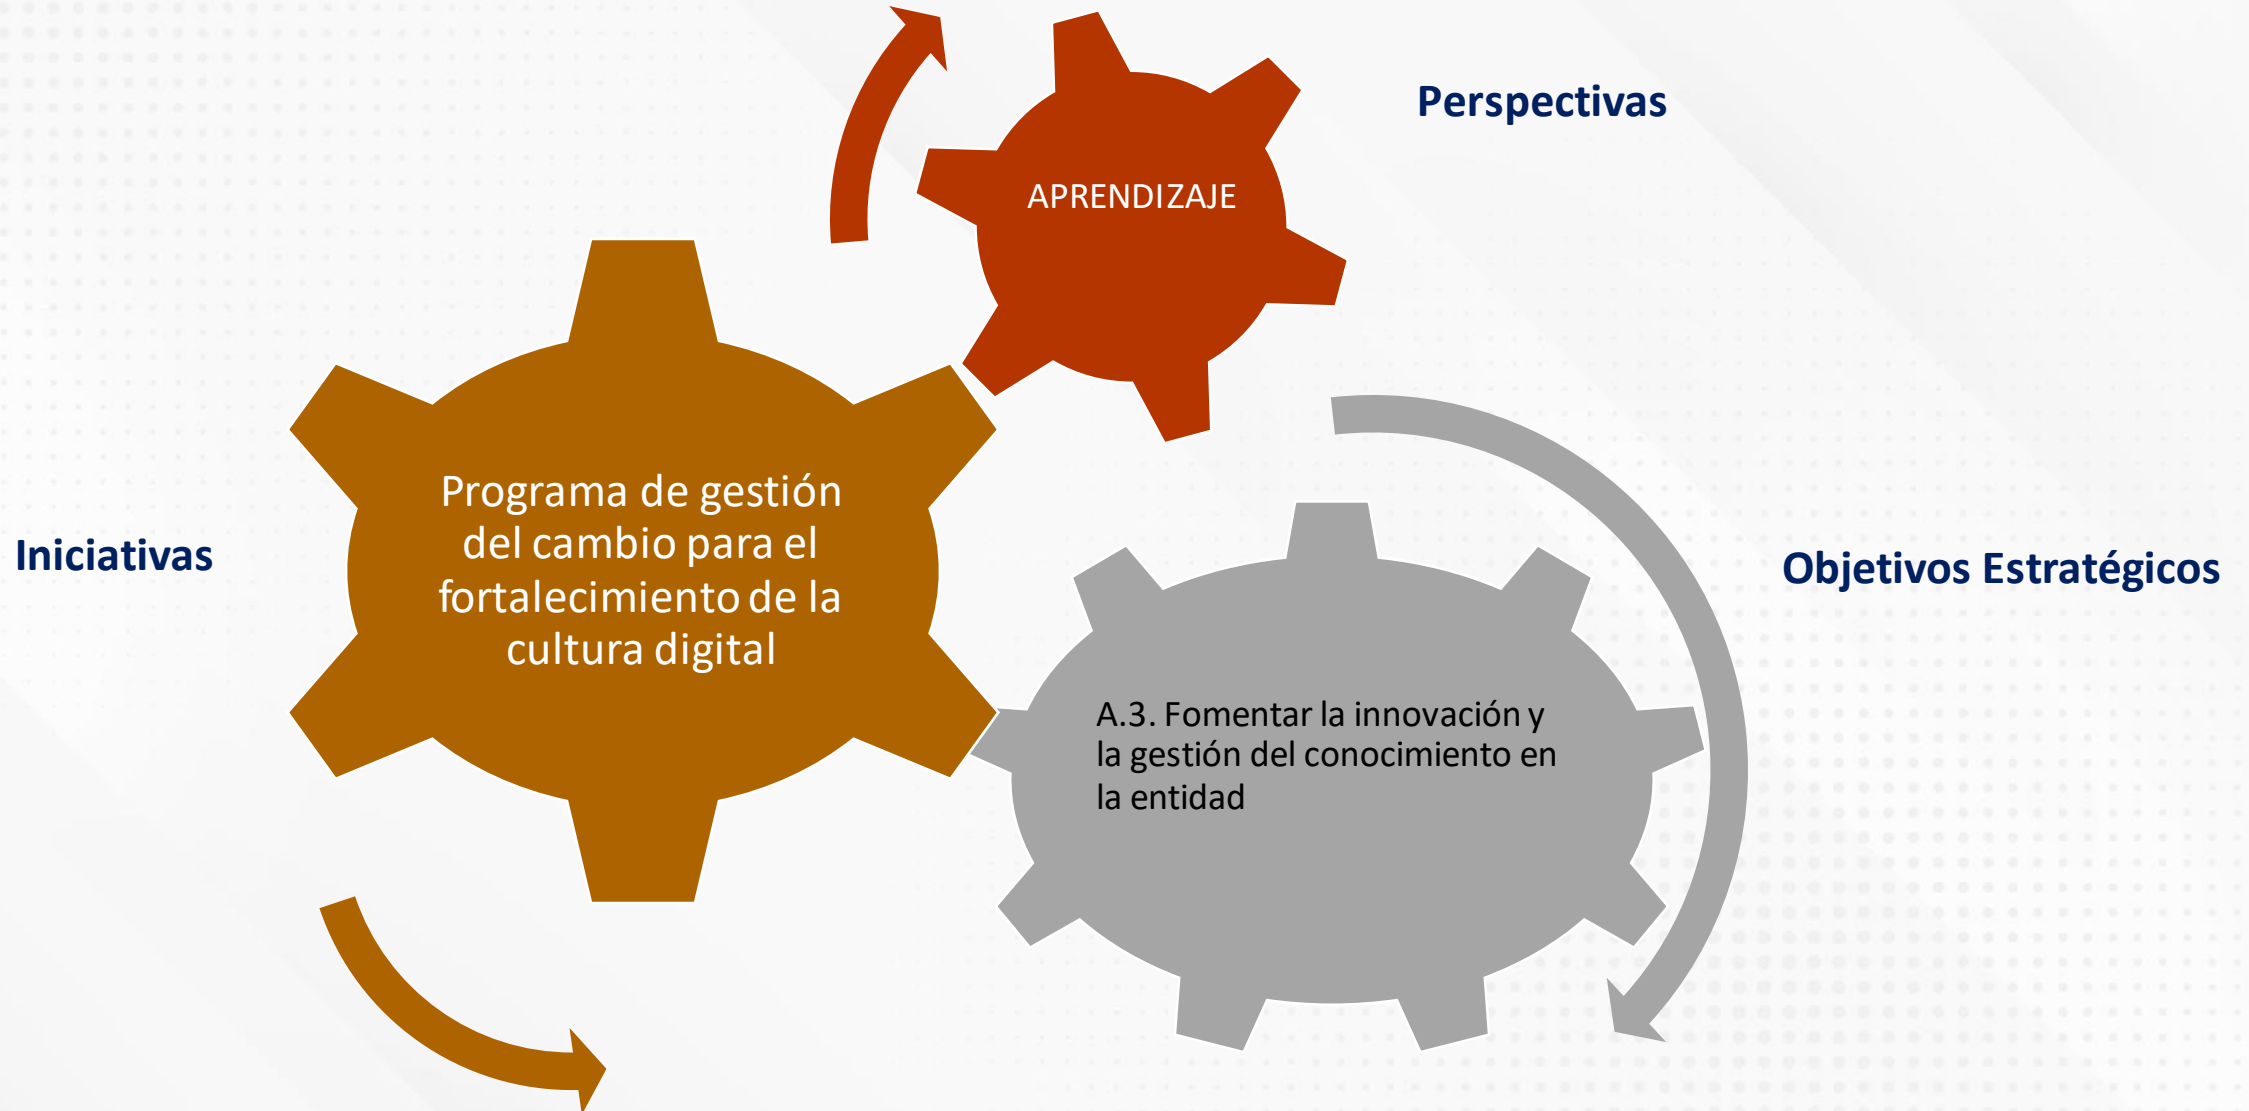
Perspectivas

APRENDIZAJE

Iniciativas

Programa de gestión del cambio para el fortalecimiento de la cultura digital

Objetivos Estratégicos

A.3. Fomentar la innovación y la gestión del conocimiento en la entidad